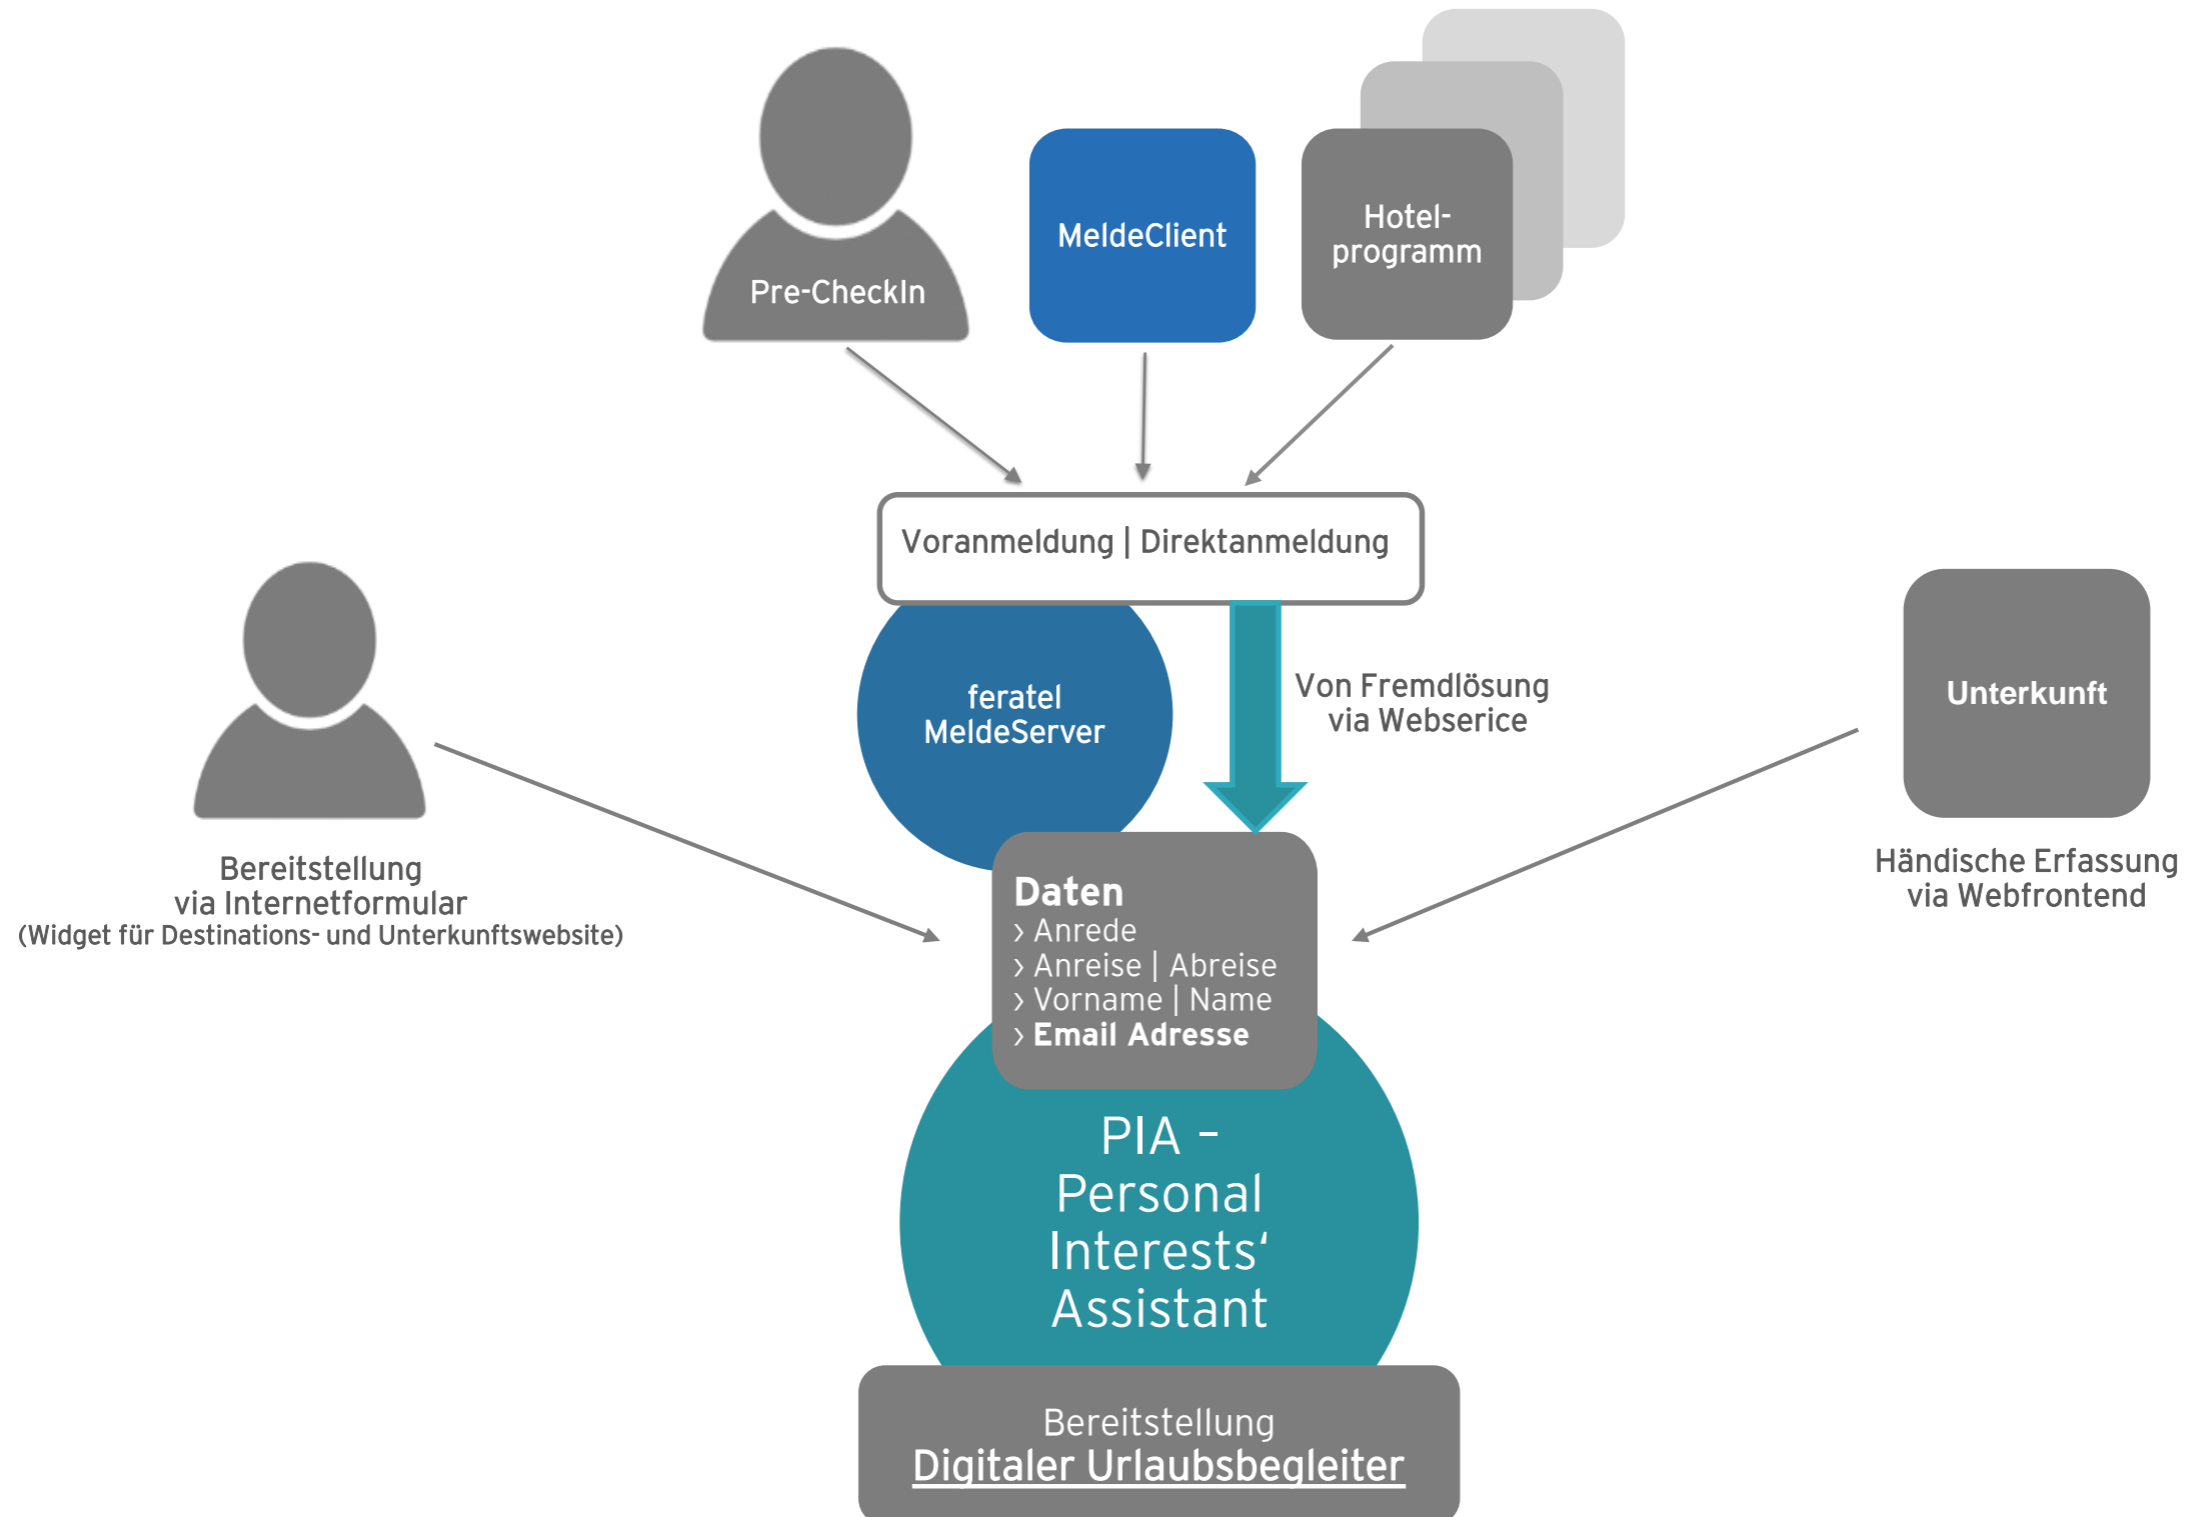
Pre-CheckIn

MeldeClient

Hotel-programm

Voranmeldung | Direktanmeldung

feratel MeldeServer

Von Fremdlösung via Webserice

Unterkunft

Bereitstellung via Internetformular
(Widget für Destinations- und Unterkunftswebsite)

Händische Erfassung via Webfrontend

Daten
› Anrede
› Anreise | Abreise
› Vorname | Name
› Email Adresse

PIA – Personal Interests‘ Assistant

Bereitstellung
Digitaler Urlaubsbegleiter